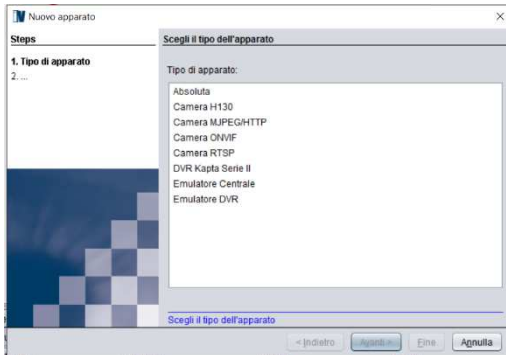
Nuovo apparato

×

Steps

1. Tipo di apparato
2. ...

Scegli il tipo dell'apparato

Tipo di apparato:

Absoluta
Camera H130
Camera MJPEG/HTTP
Camera ONVIF
Camera RTSP
DVR Kapta Serie II
Emulatore Centrale
Emulatore DVR

Scegli il tipo dell'apparato

< Indietro | Avanti > | Fine | Annulla